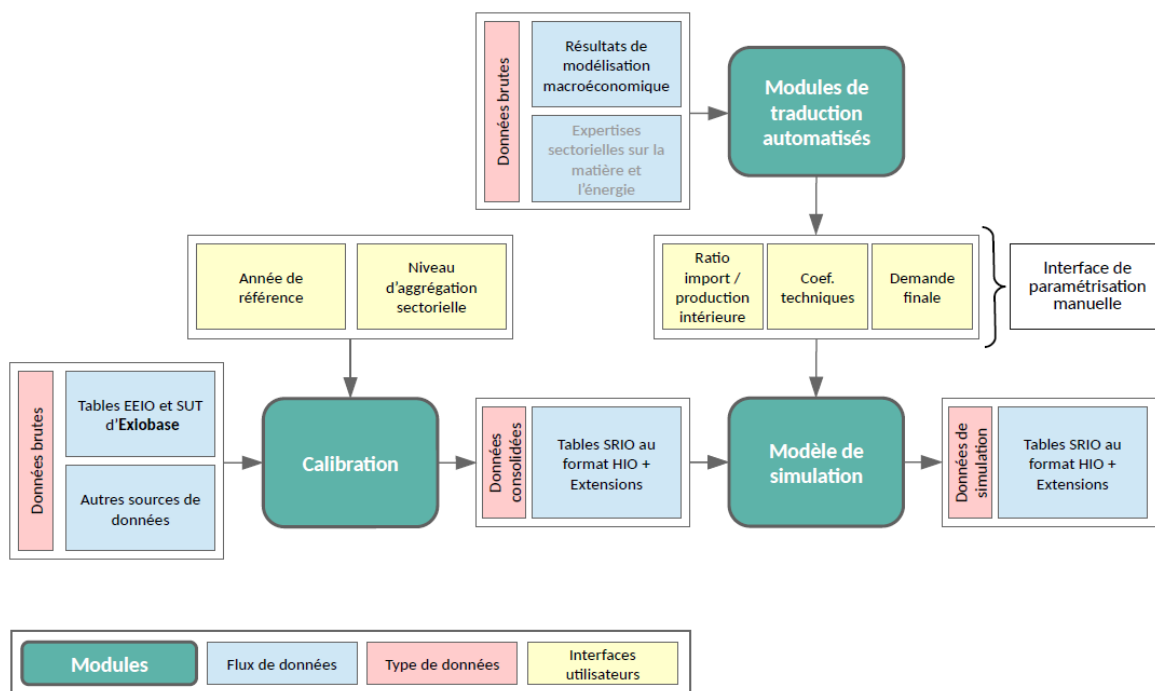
Données brutes

Résultats de modélisation macroéconomique

Expertises sectorielles sur la matière et l'énergie

Modules de traduction automatisés

Année de référence

Niveau d'aggrégation sectorielle

Ratio import / production intérieure

Coef. techniques

Demande finale

Interface de paramétrisation manuelle

Données brutes

Tables EEIO et SUT d'Exiobase

Autres sources de données

Calibration

Données consolidées

Tables SRIO au format HIO + Extensions

Modèle de simulation

Données de simulation

Tables SRIO au format HIO + Extensions

Modules

Flux de données

Type de données

Interfaces utilisateurs